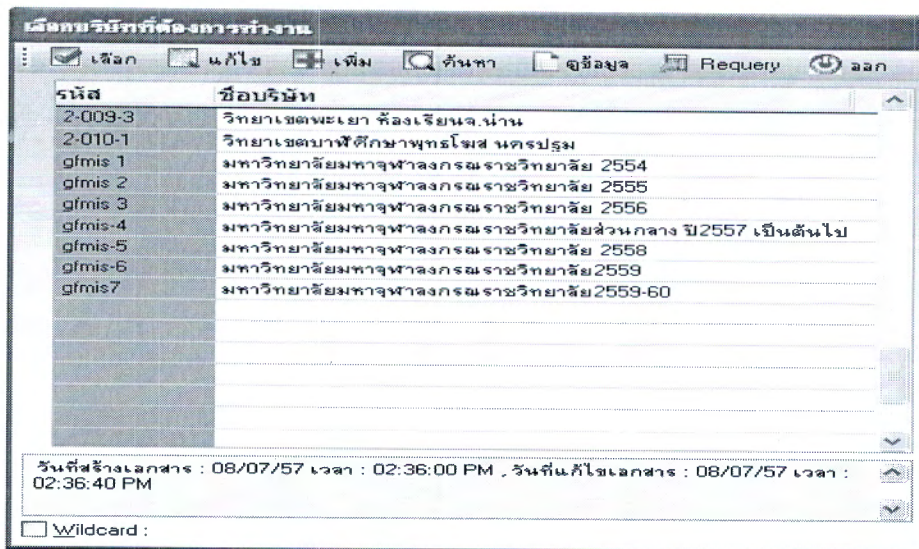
เลือกบริษัทที่ต้องการทำงาน

เลือก | แก้ไข | เพิ่ม | ค้นหา | ดูข้อมูล | Requery | ออก

| รหัส | ชื่อบริษัท |
|---|---|
| 2-009-3 | วิทยาเขตพะเยา ห้องเรียนจ.น่าน |
| 2-010-1 | วิทยาเขตบาฬีศึกษาพุทธโฆส นครปฐม |
| gfmis 1 | มหาวิทยาลัยมหาจุฬาลงกรณราชวิทยาลัย 2554 |
| gfmis 2 | มหาวิทยาลัยมหาจุฬาลงกรณราชวิทยาลัย 2555 |
| gfmis 3 | มหาวิทยาลัยมหาจุฬาลงกรณราชวิทยาลัย 2556 |
| gfmis-4 | มหาวิทยาลัยมหาจุฬาลงกรณราชวิทยาลัยส่วนกลาง ปี2557 เป็นต้นไป |
| gfmis-5 | มหาวิทยาลัยมหาจุฬาลงกรณราชวิทยาลัย 2558 |
| gfmis-6 | มหาวิทยาลัยมหาจุฬาลงกรณราชวิทยาลัย2559 |
| gfmis7 | มหาวิทยาลัยมหาจุฬาลงกรณราชวิทยาลัย2559-60 |

วันที่สร้างเอกสาร : 08/07/57 เวลา : 02:36:00 PM , วันที่แก้ไขเอกสาร : 08/07/57 เวลา : 02:36:40 PM

Wildcard :